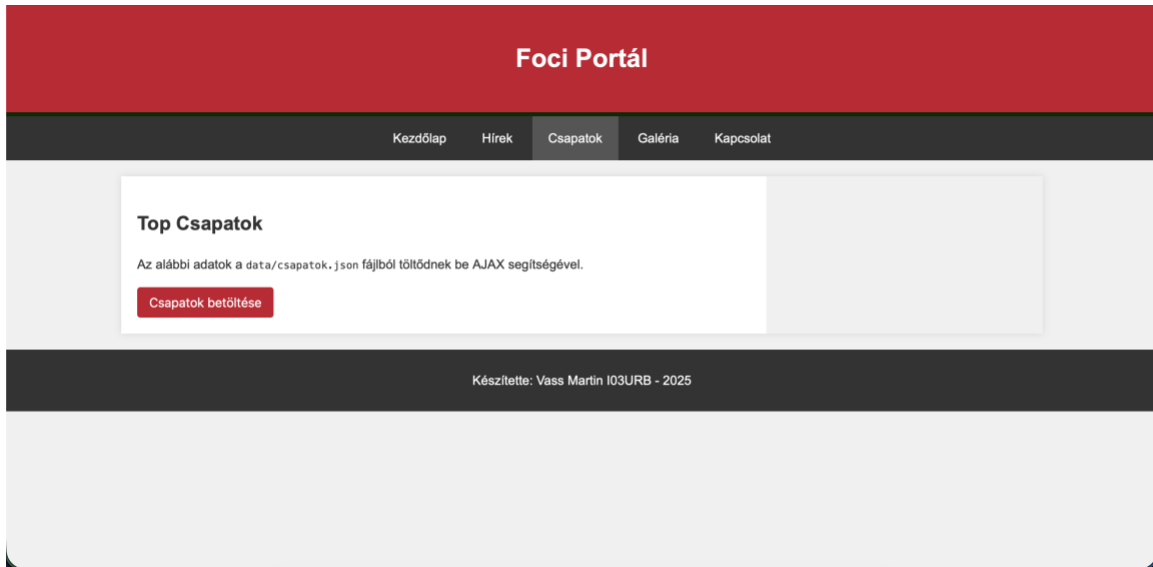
Foci Portál

Kezdőlap Hírek Csapatok Galéria Kapcsolat

Top Csapatok

Az alábbi adatok a data/csapatok.json fájlból töltődnek be AJAX segítségével.

Csapatok betöltése

Készítette: Vass Martin I03URB - 2025